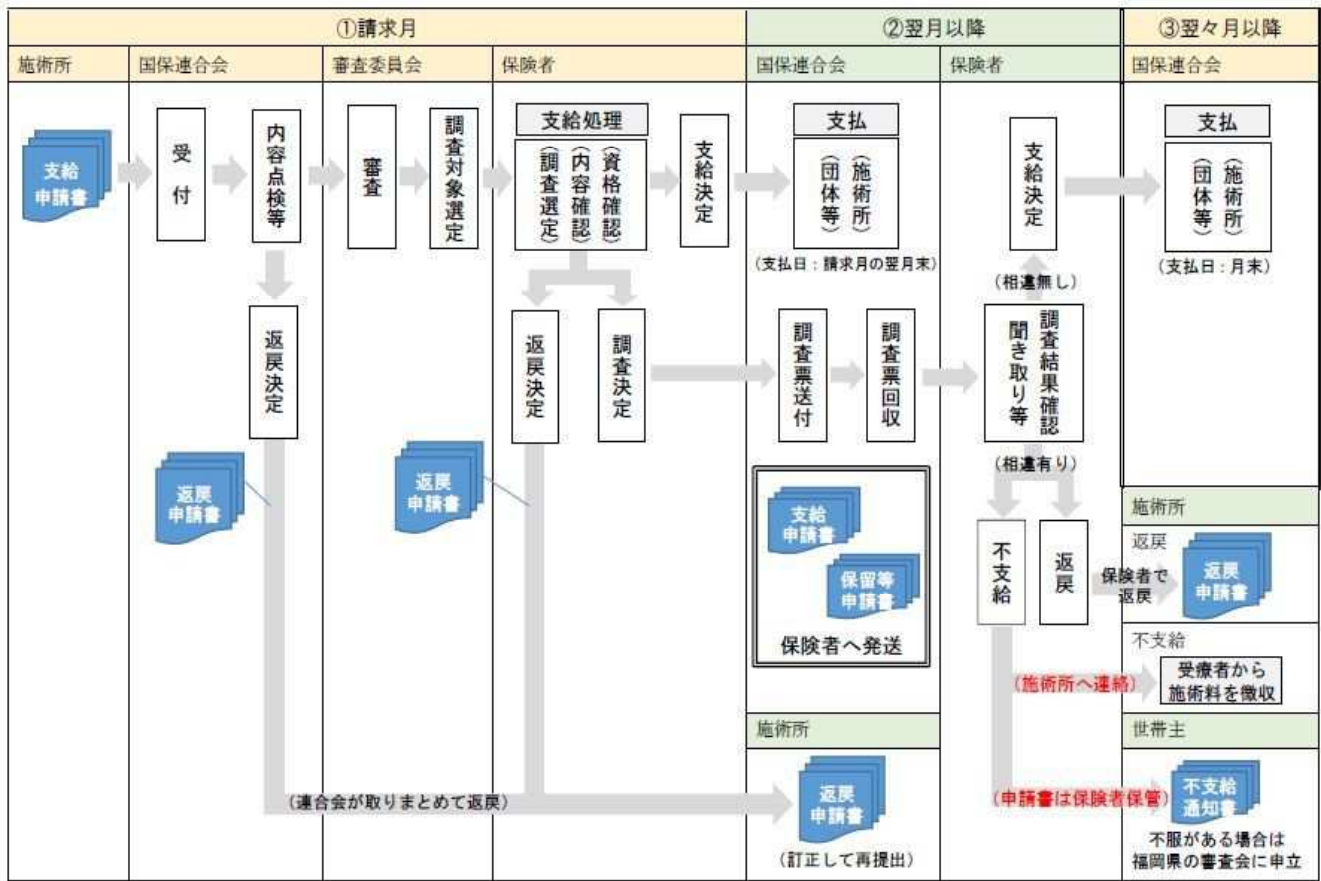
①請求月

②翌月以降

③翌々月以降

施術所

国保連合会

審査委員会

保険者

国保連合会

保険者

国保連合会

支給申請書

受付

内容点検等

審査

調査対象選定

支給処理

（資格確認）

（内容確認）

（調査選定）

支給決定

支払

（施術所）

（団体等）

（支払日：請求月の翌月末）

支給決定

支払

（施術所）

（団体等）

（支払日：月末）

返戻決定

返戻決定

調査決定

調査票送付

調査票回収

（相違無し）

調査結果確認

聞き取り等

（相違有り）

返戻申請書

返戻申請書

支給申請書

保留等申請書

保険者へ発送

不支給

返戻

施術所

返戻

保険者で返戻

返戻申請書

不支給

（施術所へ連絡）

受療者から施術料を徴収

施術所

世帯主

（連合会が取りまとめて返戻）

返戻申請書

（訂正して再提出）

（申請書は保険者保管）

不支給通知書

不服がある場合は福岡県の審査会に申立